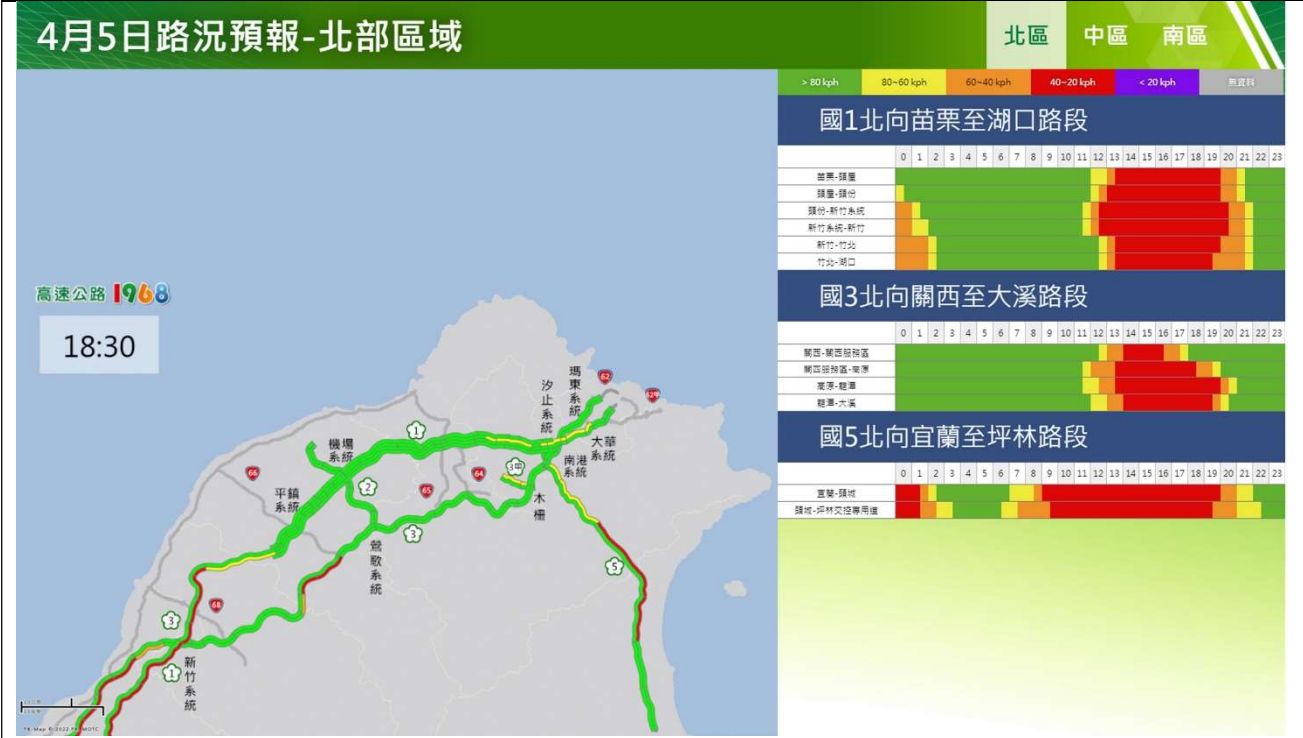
4月5日路況預報-北部區域

北區 中區 南區

> 80 kph | 80~60 kph | 60~40 kph | 40~20 kph | < 20 kph | 無資料

國1北向苗栗至湖口路段

| | 0 | 1 | 2 | 3 | 4 | 5 | 6 | 7 | 8 | 9 | 10 | 11 | 12 | 13 | 14 | 15 | 16 | 17 | 18 | 19 | 20 | 21 | 22 | 23 |
|---|---|---|---|---|---|---|---|---|---|---|---|---|---|---|---|---|---|---|---|---|---|---|---|---|
| 苗栗-頭屋 | | | | | | | | | | | | | | | | | | | | | | | | |
| 頭屋-頭份 | | | | | | | | | | | | | | | | | | | | | | | | |
| 頭份-新竹系統 | | | | | | | | | | | | | | | | | | | | | | | | |
| 新竹系統-新竹 | | | | | | | | | | | | | | | | | | | | | | | | |
| 新竹-竹北 | | | | | | | | | | | | | | | | | | | | | | | | |
| 竹北-湖口 | | | | | | | | | | | | | | | | | | | | | | | | |

國3北向關西至大溪路段

| | 0 | 1 | 2 | 3 | 4 | 5 | 6 | 7 | 8 | 9 | 10 | 11 | 12 | 13 | 14 | 15 | 16 | 17 | 18 | 19 | 20 | 21 | 22 | 23 |
|---|---|---|---|---|---|---|---|---|---|---|---|---|---|---|---|---|---|---|---|---|---|---|---|---|
| 關西-關西服務區 | | | | | | | | | | | | | | | | | | | | | | | | |
| 關西服務區-龍潭 | | | | | | | | | | | | | | | | | | | | | | | | |
| 龍潭-龍潭 | | | | | | | | | | | | | | | | | | | | | | | | |
| 龍潭-大溪 | | | | | | | | | | | | | | | | | | | | | | | | |

國5北向宜蘭至坪林路段

| | 0 | 1 | 2 | 3 | 4 | 5 | 6 | 7 | 8 | 9 | 10 | 11 | 12 | 13 | 14 | 15 | 16 | 17 | 18 | 19 | 20 | 21 | 22 | 23 |
|---|---|---|---|---|---|---|---|---|---|---|---|---|---|---|---|---|---|---|---|---|---|---|---|---|
| 宜蘭-頭城 | | | | | | | | | | | | | | | | | | | | | | | | |
| 頭城-坪林交控專用道 | | | | | | | | | | | | | | | | | | | | | | | | |

高速公路1968

18:30

瑪東系統
汐止系統
62
62甲
機場系統
1
大華系統
南港系統
3甲
木柵
66
64
65
2
平鎮系統
3
鶯歌系統
5
68
3
1
新竹系統
TN Map © 2022 MOTC